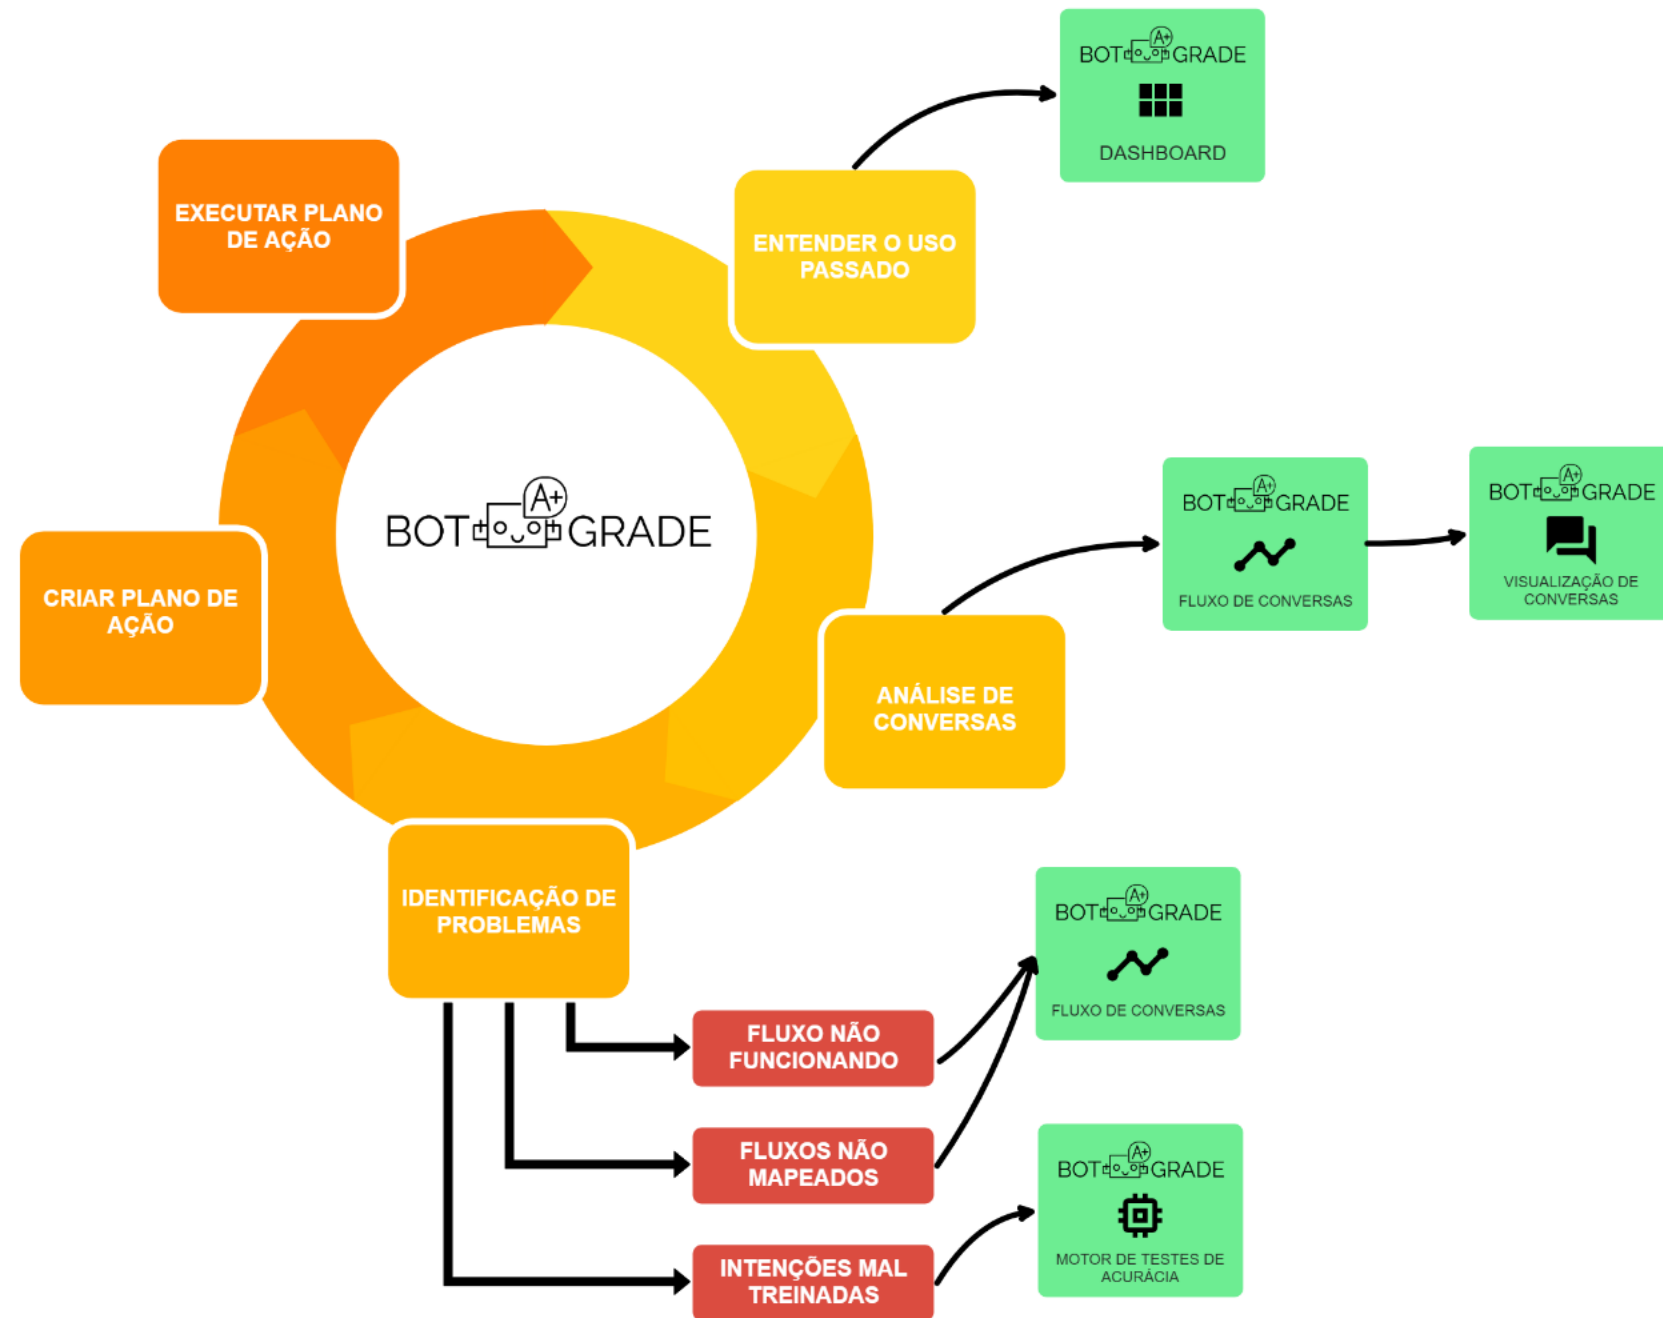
EXECUTAR PLANO DE AÇÃO

ENTENDER O USO PASSADO

BOT A+ GRADE
DASHBOARD

BOT A+ GRADE

CRIAR PLANO DE AÇÃO

ANÁLISE DE CONVERSAS

BOT A+ GRADE
FLUXO DE CONVERSAS

BOT A+ GRADE
VISUALIZAÇÃO DE CONVERSAS

IDENTIFICAÇÃO DE PROBLEMAS

FLUXO NÃO FUNCIONANDO

FLUXOS NÃO MAPEADOS

INTENÇÕES MAL TREINADAS

BOT A+ GRADE
FLUXO DE CONVERSAS

BOT A+ GRADE
MOTOR DE TESTES DE ACURÁCIA